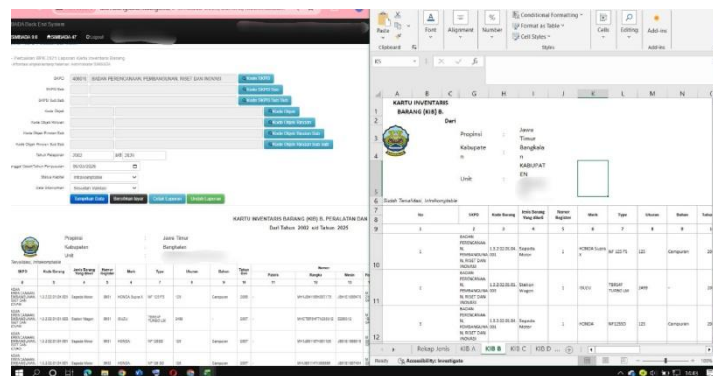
SIMDA Stock Exit System

SIMBADA 9.0 SIMBADA 47 Digipad

SKPD 40601 BADAN PERENCANAAN PEMBANGUNAN, RISET DAN INOVASI

Tahun Perolehan 2002 s/d 2025

Tampilkan Data Bersihkan Input Cetak Laporan Unduh Laporan

KARTU INVENTARIS BARANG (KIB) B. PERALATAN DAN Dari Tahun 2002 s/d Tahun 2025

Propinsi : Jawa Timur
Kabupaten : Bangkalan
Unit :

Paste Clipboard Font Alignment Number Conditional Formatting Format as Table Cell Styles Styles Cells Editing Add-ins

K5

KARTU INVENTARIS BARANG (KIB) B.

Dari

Propinsi : Jawa Timur
Kabupaten : Bengkalan KABUPATEN
Unit :

Status Tervalidasi : Intrakomptabel

| No | SKPD | Kode Barang | Jenis Barang / Nama Barang | Nomor Register | Merk | Type | Ukuran | Bahan |
|---|---|---|---|---|---|---|---|---|
| 1 | 2 | 3 | 4 | 5 | 6 | 7 | 8 | 9 |
| 1 | BADAN PERENCANAAN PEMBANGUNAN, RISET DAN INOVASI | 1.3.2.02.01.01 | Sepeda Motor | 1 | HONDA Supra X | NF 125 TS | 125 | Campuran |
| 2 | BADAN PERENCANAAN PEMBANGUNAN, RISET DAN INOVASI | 1.3.2.02.01.01 | Station Wagon | 1 | SUZUKI | TIBSAT TURBO LM | 1499 | - |
| 3 | BADAN PERENCANAAN PEMBANGUNAN, RISET DAN INOVASI | 1.3.2.02.01.01 | Sepeda Motor | 1 | HONDA | NF125SD | 125 | Campuran |

Rekap Jenis KIB A KIB B KIB C KIB D

Ready Accessibility: Investigate